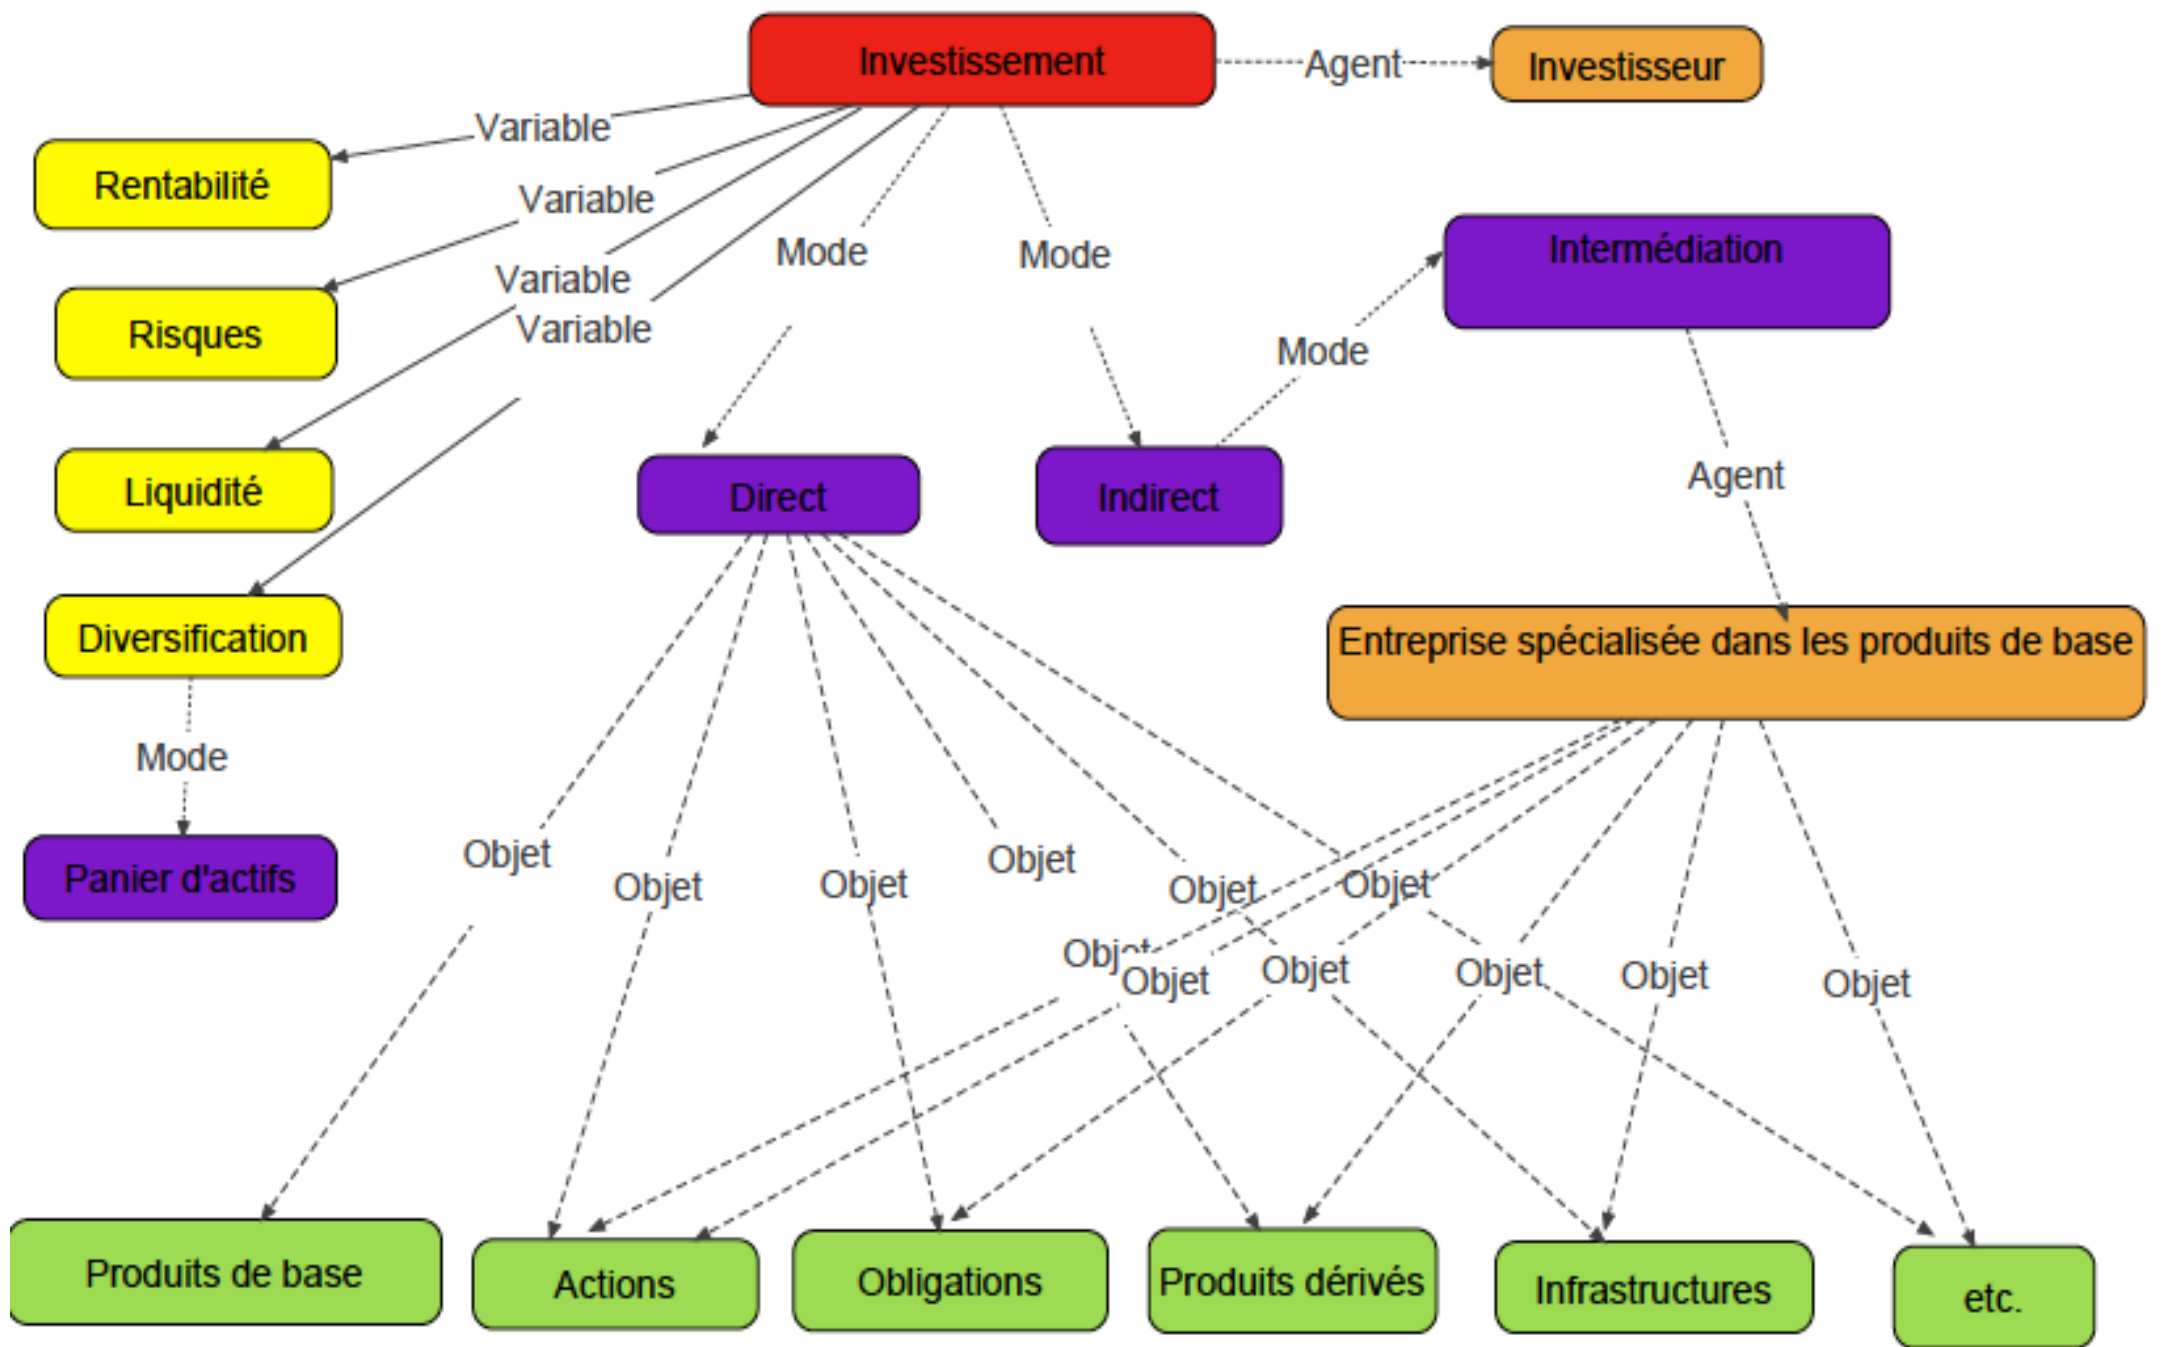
Investissement
Agent
Investisseur
Variable
Rentabilité
Variable
Risques
Variable
Variable
Mode
Mode
Intermédiation
Mode
Liquidité
Direct
Indirect
Agent
Diversification
Entreprise spécialisée dans les produits de base
Mode
Panier d'actifs
Objet
Objet
Objet
Objet
Objet
Objet
Objet
Objet
Objet
Objet
Objet
Objet
Produits de base
Actions
Obligations
Produits dérivés
Infrastructures
etc.